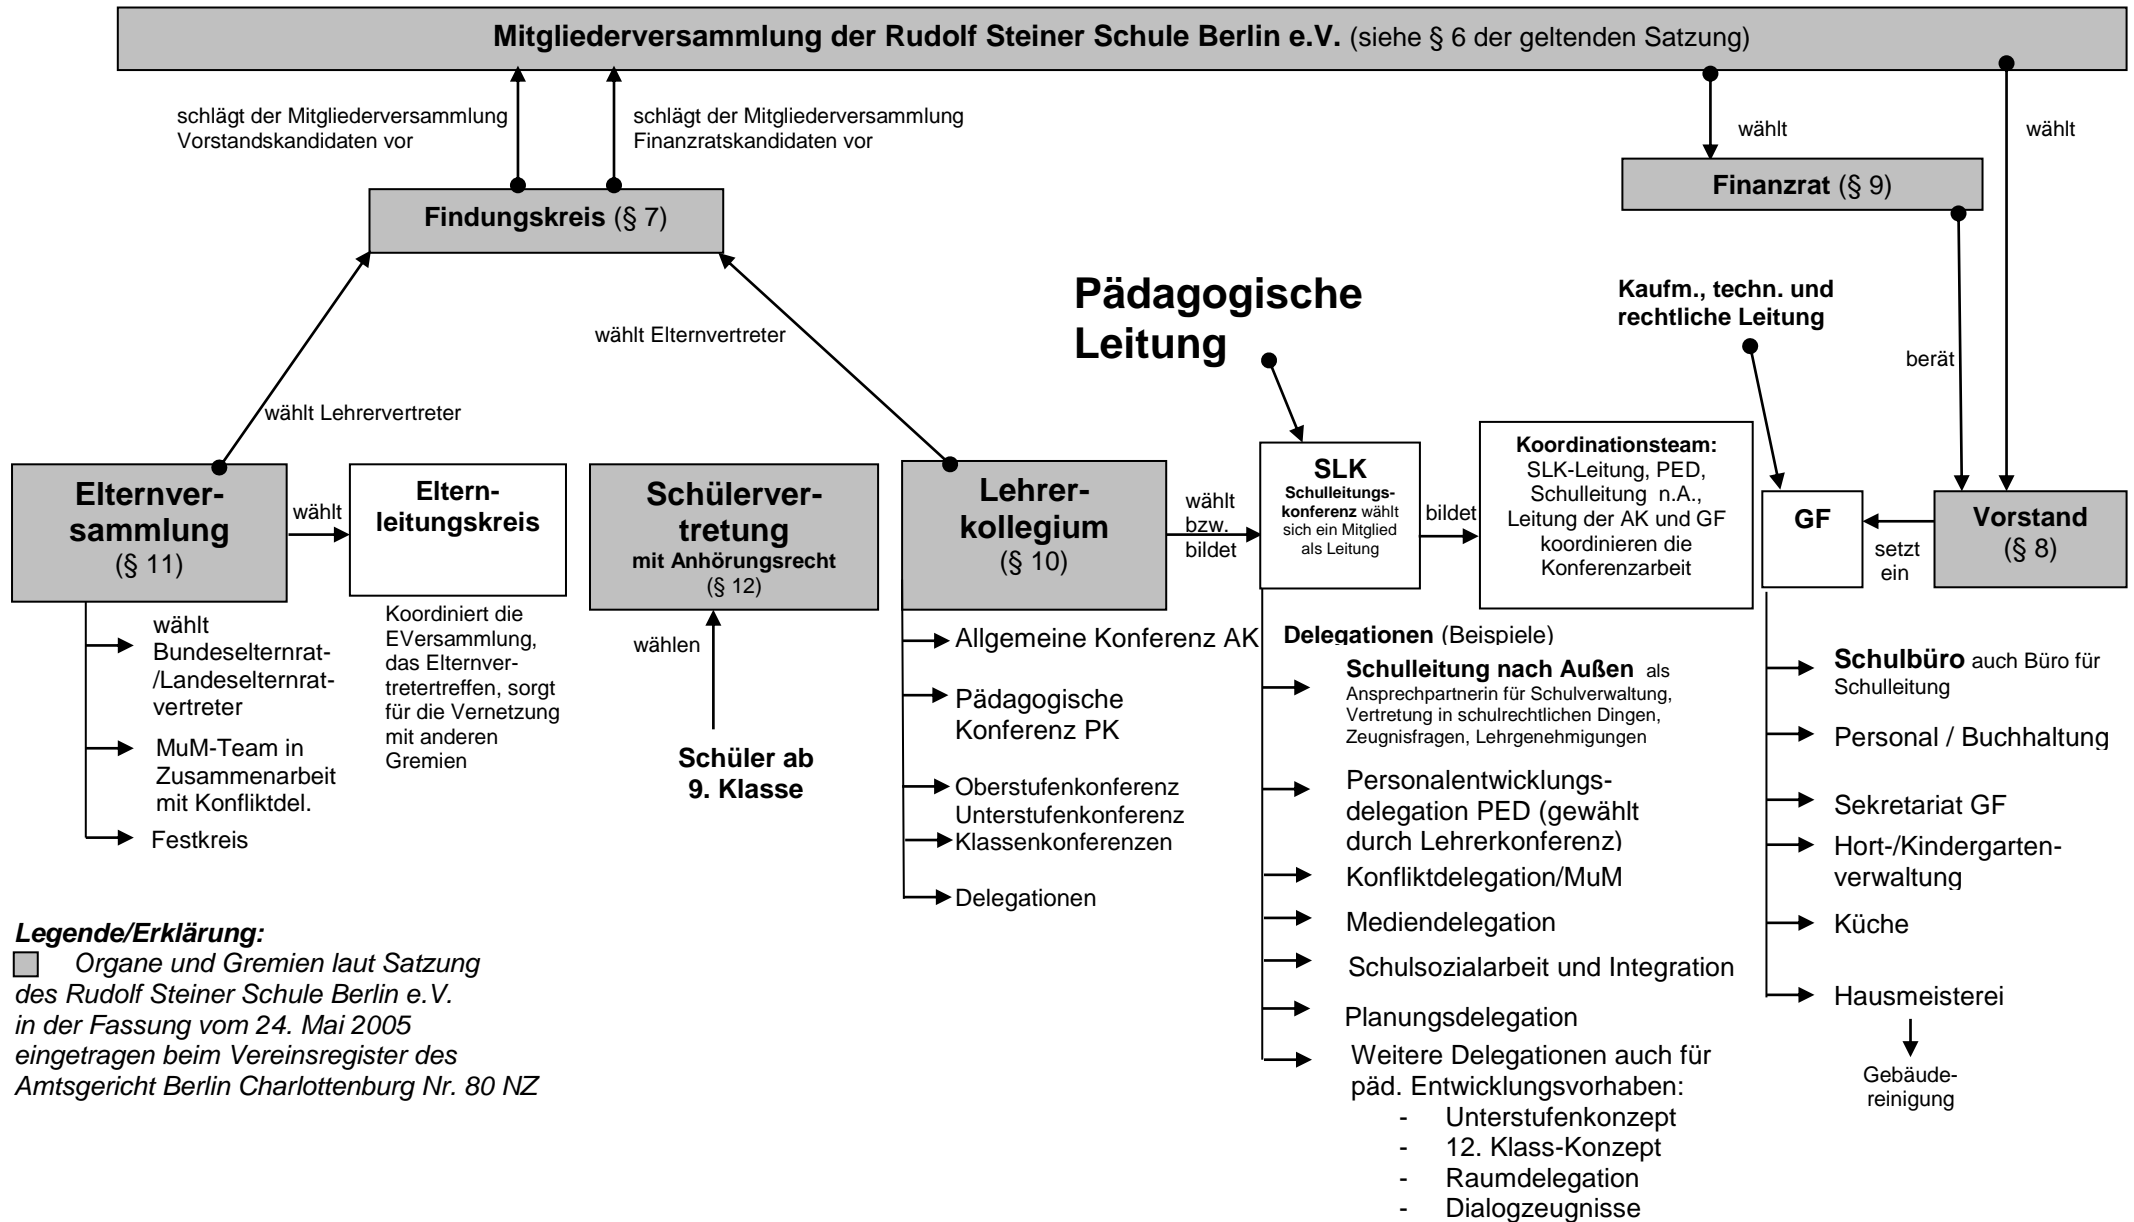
**Mitgliederversammlung der Rudolf Steiner Schule Berlin e.V.** (siehe § 6 der geltenden Satzung)

schlägt der Mitgliederversammlung Vorstandskandidaten vor

schlägt der Mitgliederversammlung Finanzratskandidaten vor

wählt

wählt

**Finanzrat** (§ 9)

**Findungskreis** (§ 7)

**Pädagogische Leitung**

**Kaufm., techn. und rechtliche Leitung**

wählt Elternvertreter

berät

wählt Lehrervertreter

**Elternversammlung** (§ 11)

wählt

**Elternleitungskreis**

**Schülervertretung mit Anhörungsrecht** (§ 12)

**Lehrerkollegium** (§ 10)

wählt bzw. bildet

**SLK** **Schulleitungskonferenz** wählt sich ein Mitglied als Leitung

bildet

**Koordinationsteam:** SLK-Leitung, PED, Schulleitung n.A., Leitung der AK und GF koordinieren die Konferenzarbeit

**GF**

setzt ein

**Vorstand** (§ 8)

wählt Bundeselternrat-/Landeselternrat-vertreter

MuM-Team in Zusammenarbeit mit Konfliktdel.

Festkreis

Koordiniert die EVersammlung, das Elternvertretertreffen, sorgt für die Vernetzung mit anderen Gremien

wählen

**Schüler ab 9. Klasse**

Allgemeine Konferenz AK

Pädagogische Konferenz PK

Oberstufenkonferenz
Unterstufenkonferenz
Klassenkonferenzen

Delegationen

**Delegationen** (Beispiele)

**Schulleitung nach Außen** als Ansprechpartnerin für Schulverwaltung, Vertretung in schulrechtlichen Dingen, Zeugnisfragen, Lehrgenehmigungen

Personalentwicklungsdelegation PED (gewählt durch Lehrerkonferenz)

Konfliktdelegation/MuM

Mediendelegation

Schulsozialarbeit und Integration

Planungsdelegation

Weitere Delegationen auch für päd. Entwicklungsvorhaben:
- Unterstufenkonzept
- 12. Klass-Konzept
- Raumdelegation
- Dialogzeugnisse

**Schulbüro** auch Büro für Schulleitung

Personal / Buchhaltung

Sekretariat GF

Hort-/Kindergartenverwaltung

Küche

Hausmeisterei

Gebäudereinigung

***Legende/Erklärung:***
*Organe und Gremien laut Satzung des Rudolf Steiner Schule Berlin e.V. in der Fassung vom 24. Mai 2005 eingetragen beim Vereinsregister des Amtsgericht Berlin Charlottenburg Nr. 80 NZ*